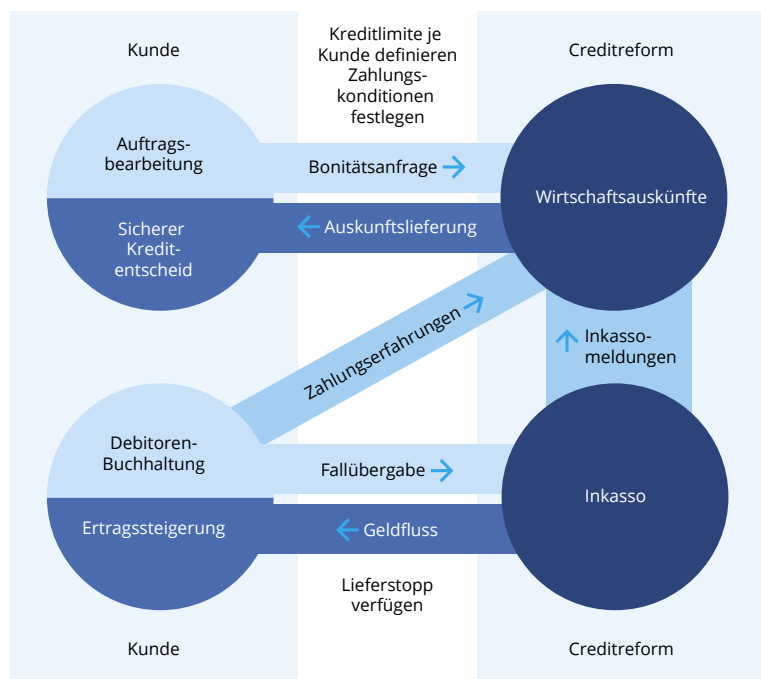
Kunde

Kreditlimite je Kunde definieren Zahlungskonditionen festlegen

Creditreform

Auftragsbearbeitung

Bonitätsanfrage

Wirtschaftsauskünfte

Sicherer Kreditentscheid

Auskunftslieferung

Zahlungserfahrungen

Inkassomeldungen

Debitoren-Buchhaltung

Fallübergabe

Inkasso

Ertragssteigerung

Geldfluss

Lieferstopp verfügen

Kunde

Creditreform